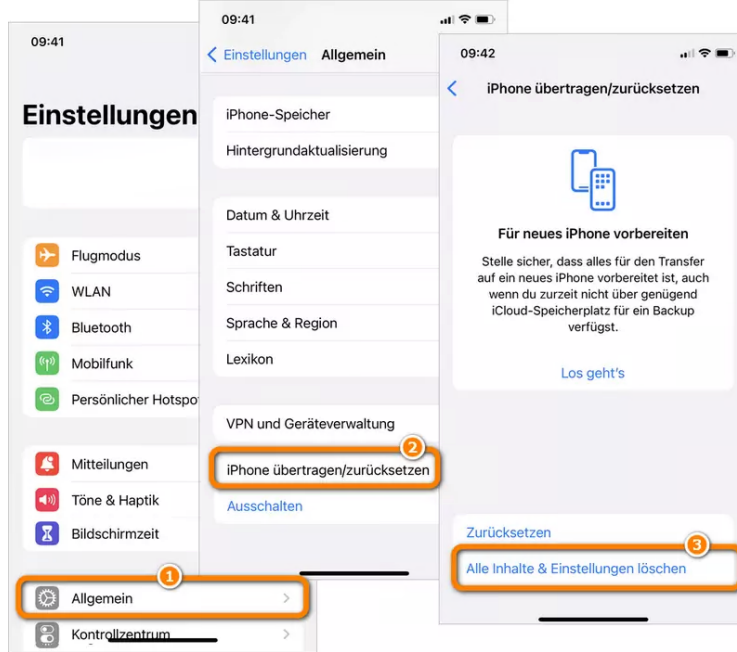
09:41

Einstellungen

Flugmodus

WLAN

Bluetooth

Mobilfunk

Persönlicher Hotspot

Mitteilungen

Töne & Haptik

Bildschirmzeit

1

Allgemein

Kontrollzentrum

09:41

Einstellungen Allgemein

iPhone-Speicher

Hintergrundaktualisierung

Datum & Uhrzeit

Tastatur

Schriften

Sprache & Region

Lexikon

VPN und Geräteverwaltung

2

iPhone übertragen/zurücksetzen

Ausschalten

09:42

iPhone übertragen/zurücksetzen

Für neues iPhone vorbereiten

Stelle sicher, dass alles für den Transfer auf ein neues iPhone vorbereitet ist, auch wenn du zurzeit nicht über genügend iCloud-Speicherplatz für ein Backup verfügst.

Los geht's

Zurücksetzen

3

Alle Inhalte & Einstellungen löschen